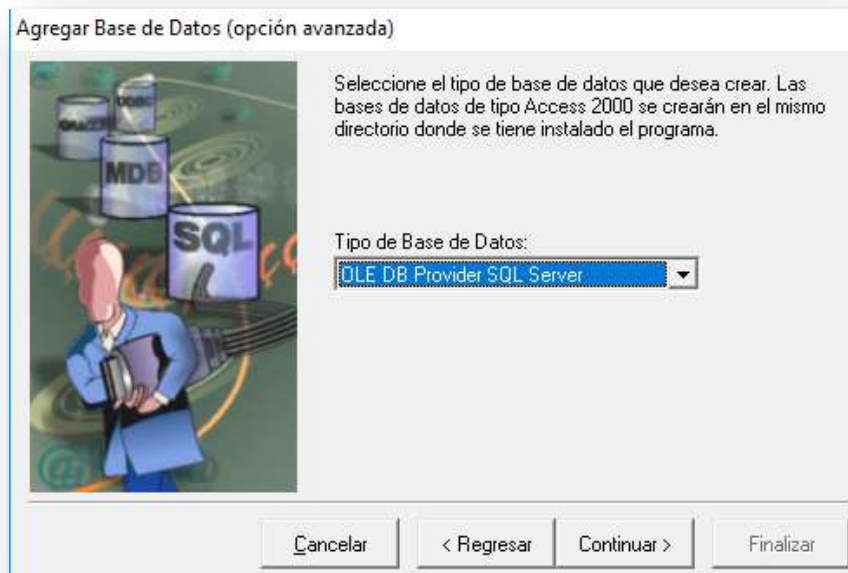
Agregar Base de Datos (opción avanzada)

ORACLE
ODBC
MDB
SQL

Seleccione el tipo de base de datos que desea crear. Las bases de datos de tipo Access 2000 se crearán en el mismo directorio donde se tiene instalado el programa.

Tipo de Base de Datos:
OLE DB Provider SQL Server

Cancelar
< Regresar
Continuar >
Finalizar